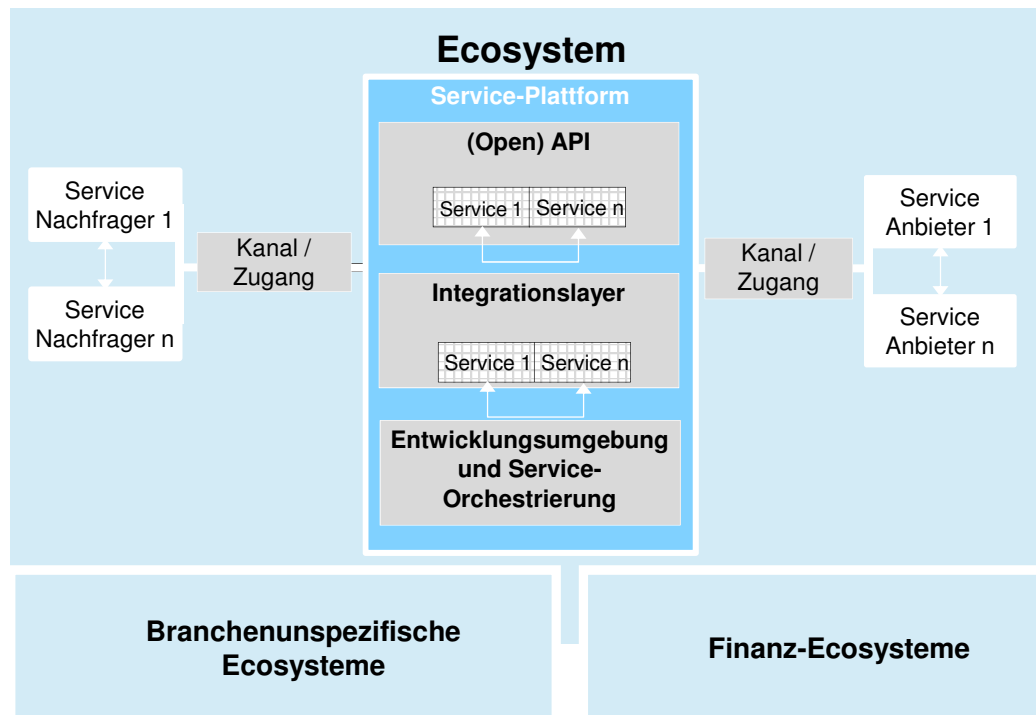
Ecosystem

Service-Plattform

(Open) API

Service 1 Service n

Integrationslayer

Service 1 Service n

Entwicklungsumgebung und Service-Orchestrierung

Service Nachfrager 1

Service Nachfrager n

Kanal / Zugang

Kanal / Zugang

Service Anbieter 1

Service Anbieter n

Branchenunspezifische Ecosysteme

Finanz-Ecosysteme